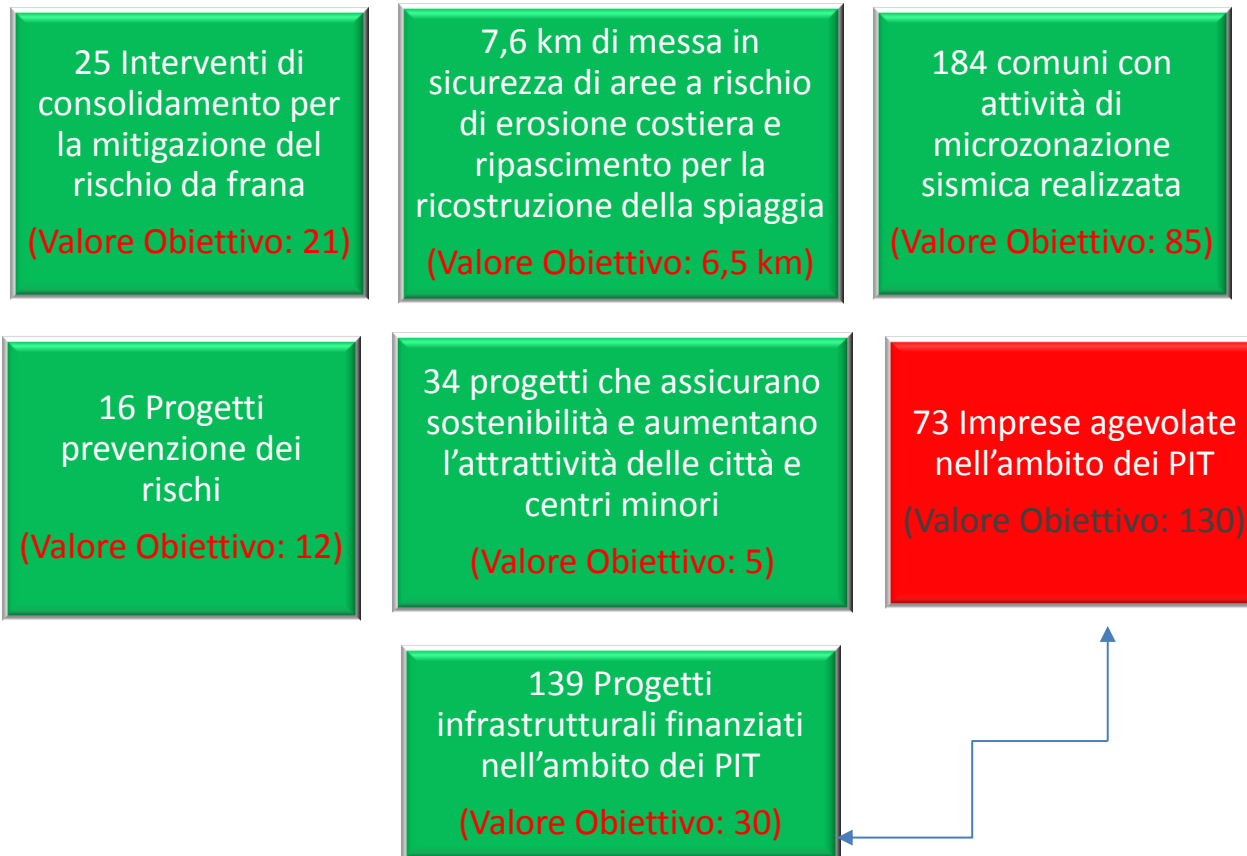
25 Interventi di consolidamento per la mitigazione del rischio da frana

(Valore Obiettivo: 21)

7,6 km di messa in sicurezza di aree a rischio di erosione costiera e ripascimento per la ricostruzione della spiaggia

(Valore Obiettivo: 6,5 km)

184 comuni con attività di microzonazione sismica realizzata

(Valore Obiettivo: 85)

16 Progetti prevenzione dei rischi

(Valore Obiettivo: 12)

34 progetti che assicurano sostenibilità e aumentano l'attrattività delle città e centri minori

(Valore Obiettivo: 5)

73 Imprese agevolate nell'ambito dei PIT

(Valore Obiettivo: 130)

139 Progetti infrastrutturali finanziati nell'ambito dei PIT

(Valore Obiettivo: 30)